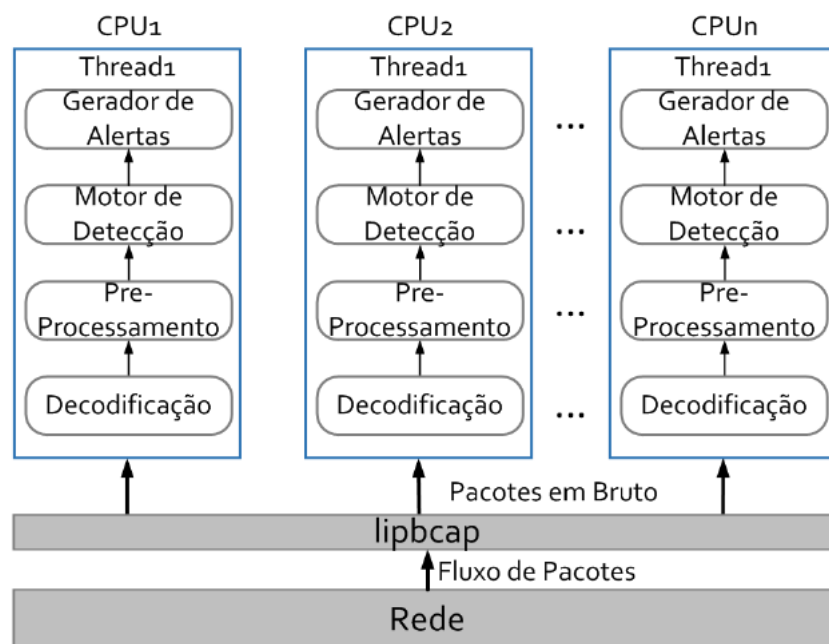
CPU1

Thread1

Gerador de Alertas

Motor de Detecção

Pre-Processamento

Decodificação

CPU2

Thread1

Gerador de Alertas

Motor de Detecção

Pre-Processamento

Decodificação

...

...

...

...

CPUn

Thread1

Gerador de Alertas

Motor de Detecção

Pre-Processamento

Decodificação

Pacotes em Bruto

lipbcap

Fluxo de Pacotes

Rede